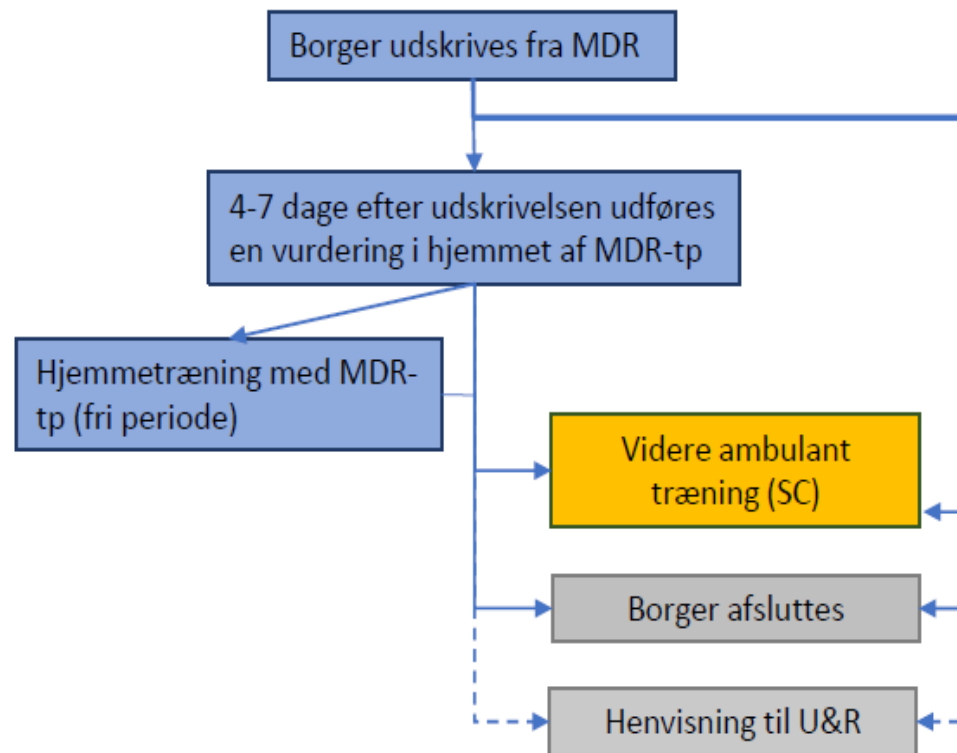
Borger udskrives fra MDR

4-7 dage efter udskrivelsen udføres en vurdering i hjemmet af MDR-tp

Hjemmetræning med MDR-tp (fri periode)

Videre ambulant træning (SC)

Borger afsluttes

Henvisning til U&R